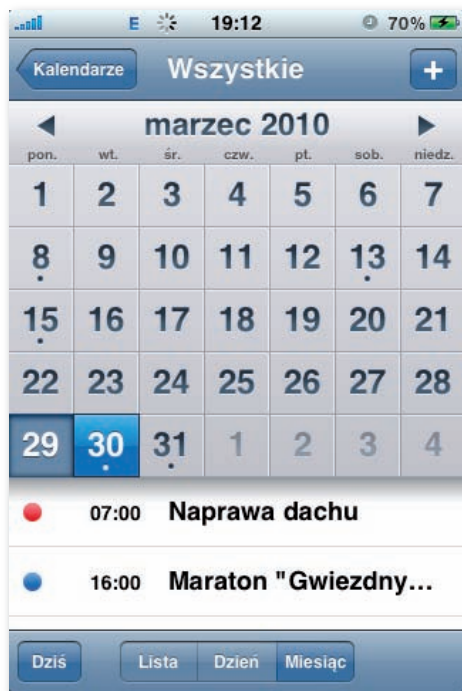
E 19:12 70%

Kalendarze Wszystkie +

marzec 2010

| pon. | wt. | śr. | czw. | pt. | sob. | niedz. |
|---|---|---|---|---|---|---|
| 1 | 2 | 3 | 4 | 5 | 6 | 7 |
| 8 | 9 | 10 | 11 | 12 | 13 | 14 |
| 15 | 16 | 17 | 18 | 19 | 20 | 21 |
| 22 | 23 | 24 | 25 | 26 | 27 | 28 |
| 29 | 30 | 31 | 1 | 2 | 3 | 4 |

07:00 Naprawa dachu

16:00 Maraton "Gwiezdny...

Dziś Lista Dzień Miesiąc